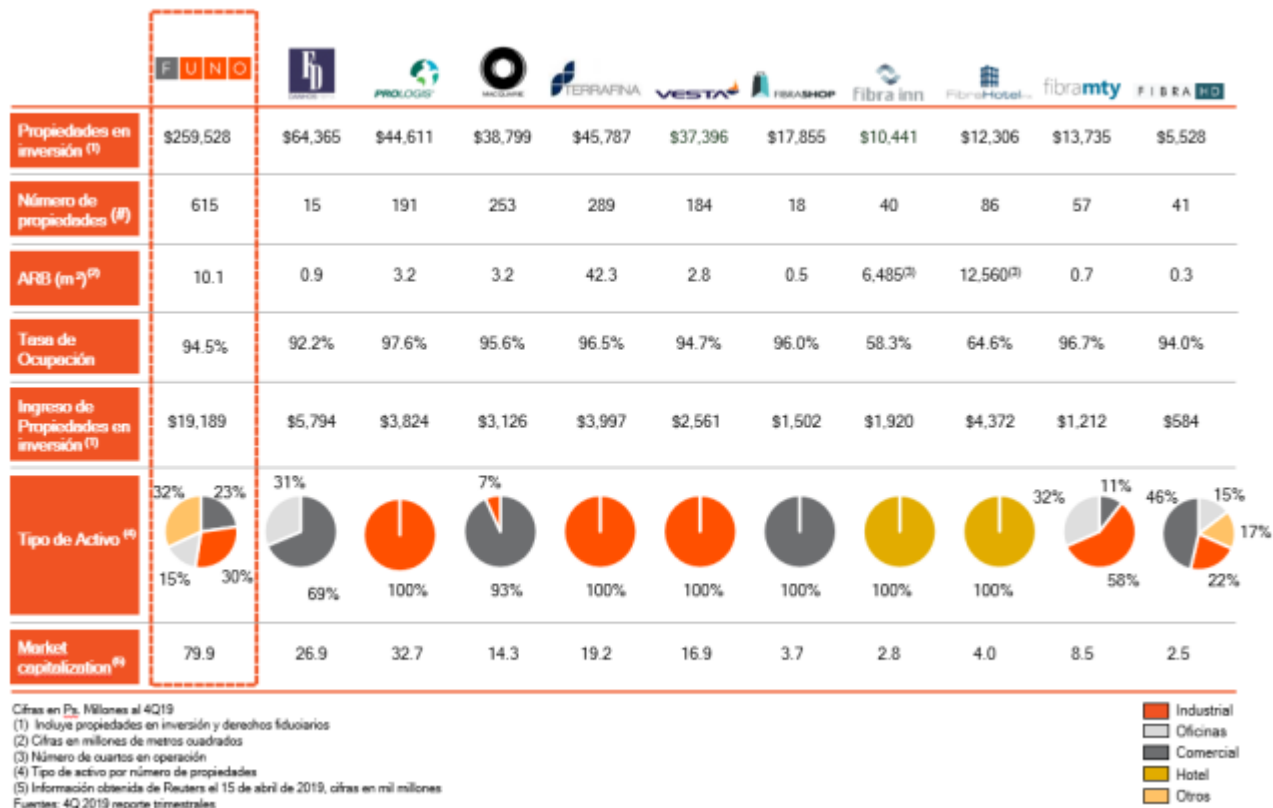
| | FUNO | FD | PROLOGIS | MACQUARIE | TERRAFINA | VESTA | FIBRASHOP | Fibra inn | FibraHotel | fibramty | FIBRA HD |
|---|---|---|---|---|---|---|---|---|---|---|---|
| Propiedades en inversión (1) | \$259,528 | \$64,365 | \$44,611 | \$38,799 | \$45,787 | \$37,396 | \$17,855 | \$10,441 | \$12,306 | \$13,735 | \$5,528 |
| Número de propiedades (#) | 615 | 15 | 191 | 253 | 289 | 184 | 18 | 40 | 86 | 57 | 41 |
| ARB ($m^2$)(2) | 10.1 | 0.9 | 3.2 | 3.2 | 42.3 | 2.8 | 0.5 | 6,485(3) | 12,560(3) | 0.7 | 0.3 |
| Tasa de Ocupación | 94.5% | 92.2% | 97.6% | 95.6% | 96.5% | 94.7% | 96.0% | 58.3% | 64.6% | 96.7% | 94.0% |
| Ingreso de Propiedades en inversión (1) | \$19,189 | \$5,794 | \$3,824 | \$3,126 | \$3,997 | \$2,561 | \$1,502 | \$1,920 | \$4,372 | \$1,212 | \$584 |
| Tipo de Activo (4) | 32% 23% 15% 30% | 31% 69% | 100% | 7% 93% | 100% | 100% | 100% | 100% | 100% | 32% 11% 58% | 46% 15% 17% 22% |
| Market capitalization (5) | 79.9 | 26.9 | 32.7 | 14.3 | 19.2 | 16.9 | 3.7 | 2.8 | 4.0 | 8.5 | 2.5 |

Cifras en Ps. Millones al 4Q19
(1) Incluye propiedades en inversión y derechos fiduciarios
(2) Cifras en millones de metros cuadrados
(3) Número de cuartos en operación
(4) Tipo de activo por número de propiedades
(5) Información obtenida de Reuters el 15 de abril de 2019, cifras en mil millones
Fuentes: 4Q 2019 reporte trimestrales

Industrial
Oficinas
Comercial
Hotel
Otros